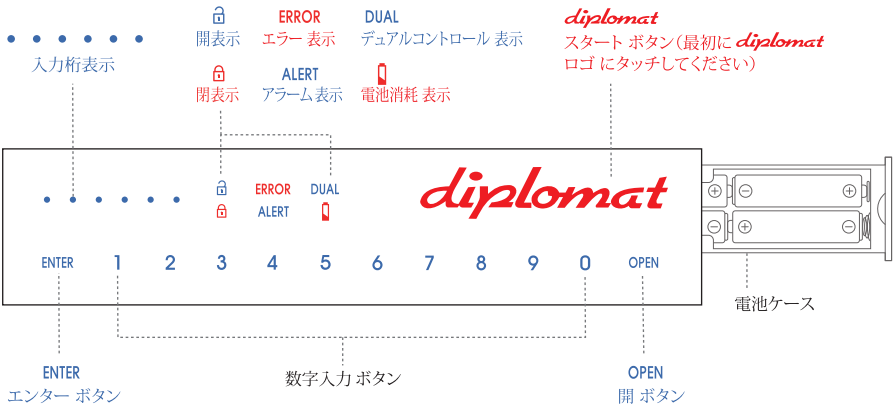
• • • • • •
入力桁表示

開表示
ERROR
エラー 表示
DUAL
デュアルコントロール 表示

閉表示
ALERT
アラーム 表示
電池消耗 表示

diplomat
スタート ボタン（最初に diplomat ロゴ にタッチしてください）

• • • • • •
ERROR
ALERT
DUAL
diplomat

ENTER 1 2 3 4 5 6 7 8 9 0 OPEN

電池ケース

ENTER
エンター ボタン

数字入力 ボタン

OPEN
開 ボタン